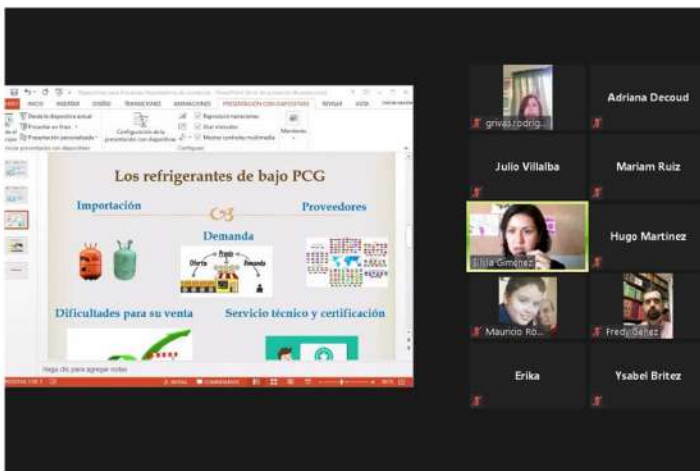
Los refrigerantes de bajo PCG

Importación

Proveedores

Demanda

Oferta

Precio

Demanda

Dificultades para su venta

Servicio técnico y certificación

Haga clic para agregar notas

ARCHIVO INICIO INSERTAR DISEÑO TRANSICIONES ANIMACIONES PRESENTACIÓN CON DIAPOSITIVAS REVISAR VISTA

Desde la diapositiva actual

Presentar en línea

Presentación personalizada

Configuración de la presentación con diapositivas

Reproducir narraciones

Usar intervalos

Mostrar controles multimedia

Monitores

grivas rodrig...

Adriana Decoud

Julio Villalba

Mariam Ruiz

Lilila Giménez

Hugo Martinez

Mauricio Ro...

Fredy Benez

Erika

Ysabel Britez